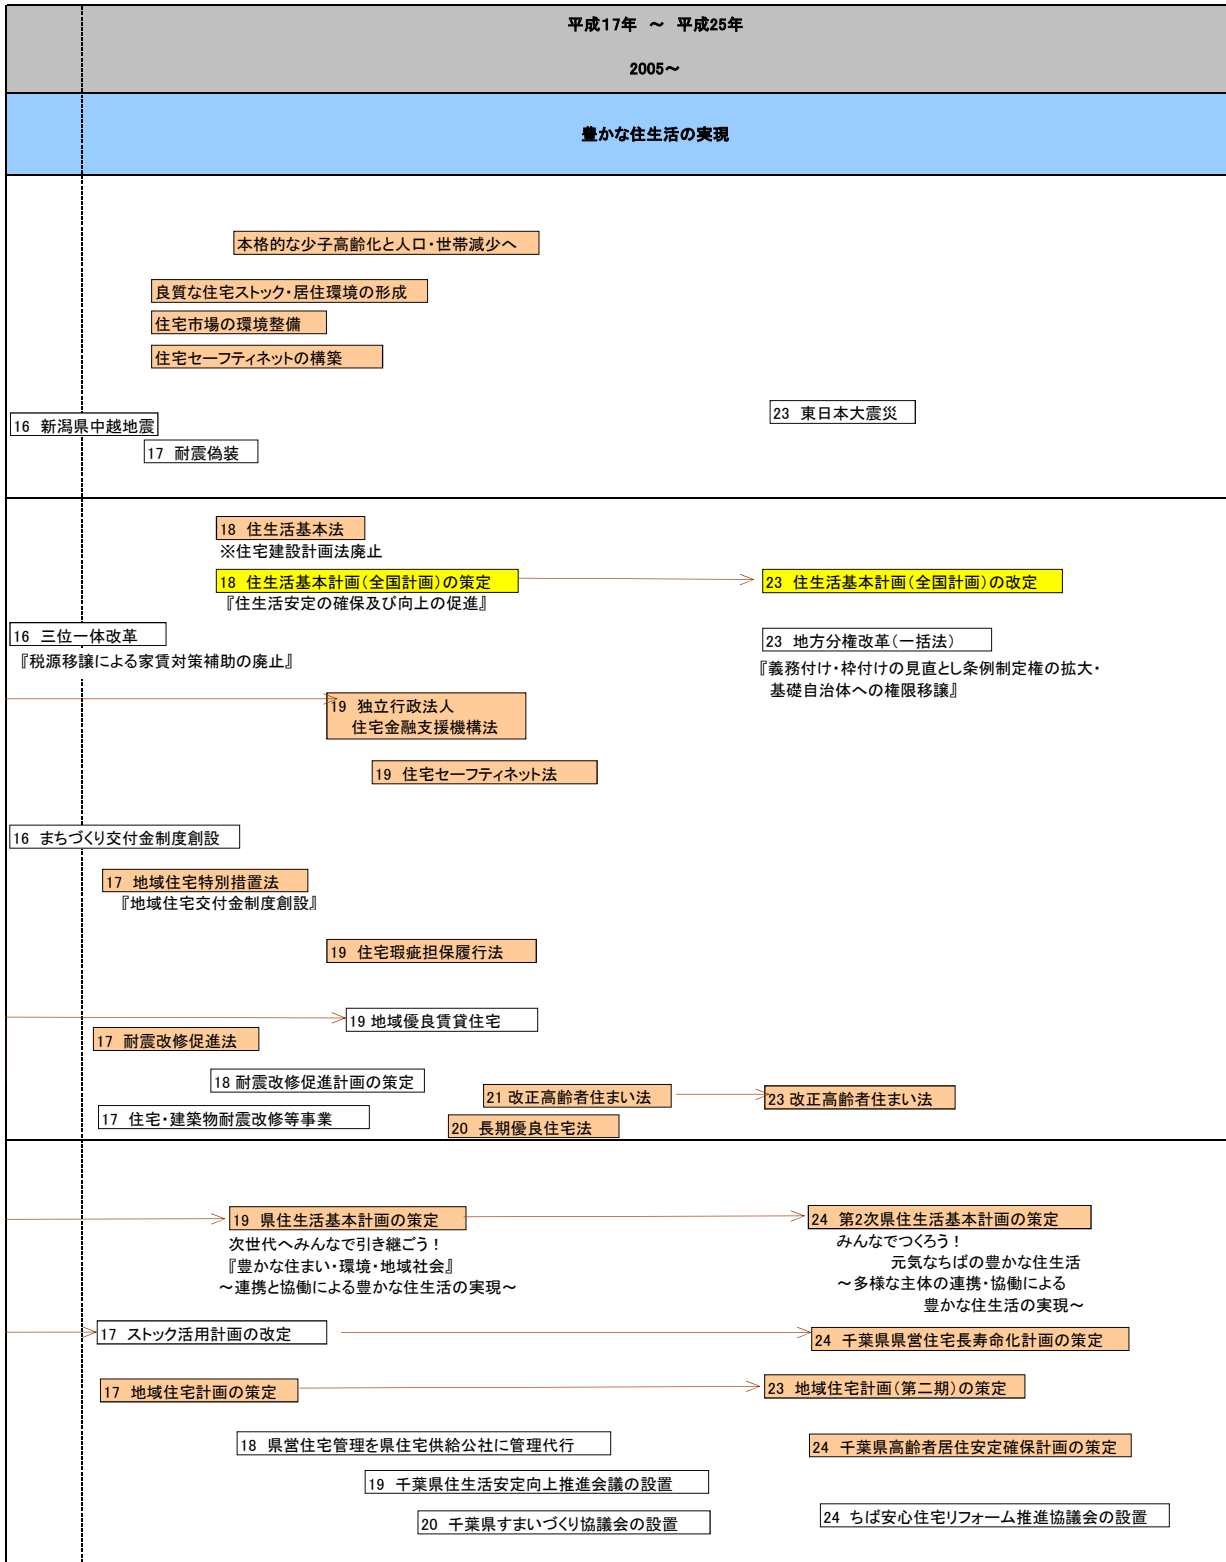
平成17年　～　平成25年

2005～

豊かな住生活の実現

本格的な少子高齢化と人口・世帯減少へ

良質な住宅ストック・居住環境の形成

住宅市場の環境整備

住宅セーフティネットの構築

16　新潟県中越地震

17　耐震偽装

23　東日本大震災

18　住生活基本法
※住宅建設計画法廃止

18　住生活基本計画（全国計画）の策定
『住生活安定の確保及び向上の促進』

23　住生活基本計画（全国計画）の改定

16　三位一体改革
『税源移譲による家賃対策補助の廃止』

23　地方分権改革（一括法）
『義務付け・枠付けの見直とし条例制定権の拡大・基礎自治体への権限移譲』

19　独立行政法人
住宅金融支援機構法

19　住宅セーフティネット法

16　まちづくり交付金制度創設

17　地域住宅特別措置法
『地域住宅交付金制度創設』

19　住宅瑕疵担保履行法

19 地域優良賃貸住宅

17　耐震改修促進法

18 耐震改修促進計画の策定

21 改正高齢者住まい法

23 改正高齢者住まい法

17　住宅・建築物耐震改修等事業

20　長期優良住宅法

19　県住生活基本計画の策定
次世代へみんなで引き継ごう！
『豊かな住まい・環境・地域社会』
～連携と協働による豊かな住生活の実現～

24　第2次県住生活基本計画の策定
みんなでつくろう！
元気なちばの豊かな住生活
～多様な主体の連携・協働による
豊かな住生活の実現～

17　ストック活用計画の改定

24　千葉県県営住宅長寿命化計画の策定

17　地域住宅計画の策定

23　地域住宅計画（第二期）の策定

18　県営住宅管理を県住宅供給公社に管理代行

24　千葉県高齢者居住安定確保計画の策定

19　千葉県住生活安定向上推進会議の設置

20　千葉県すまいづくり協議会の設置

24　ちば安心住宅リフォーム推進協議会の設置